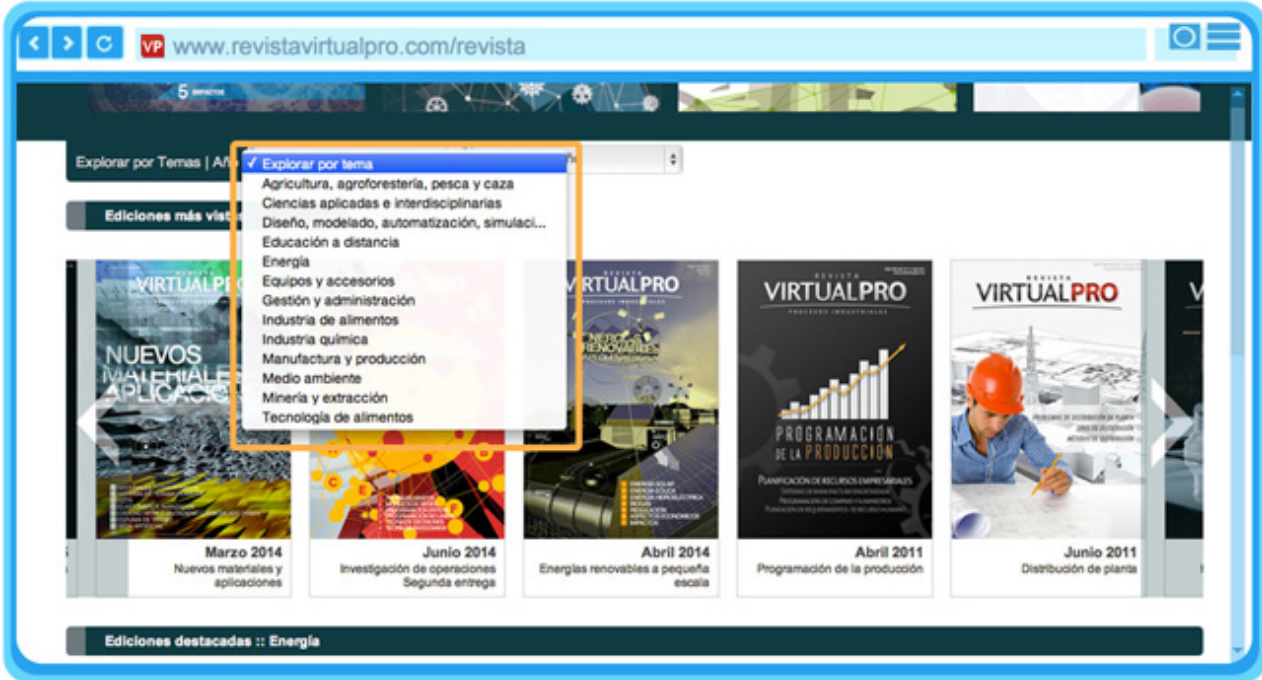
VP www.revistavirtualpro.com/revista

5 IMPACTOS

Explorar por Temas | Añ

✓ Explorar por tema
Agricultura, agroforestería, pesca y caza
Ciencias aplicadas e interdisciplinarias
Diseño, modelado, automatización, simulaci...
Educación a distancia
Energía
Equipos y accesorios
Gestión y administración
Industria de alimentos
Industria química
Manufactura y producción
Medio ambiente
Minería y extracción
Tecnología de alimentos

Ediciones más vis

REVISTA VIRTUALPRO
NUEVOS MATERIALES Y APLICACIONES

VIRTUALPRO

REVISTA VIRTUALPRO
PROCESOS INDUSTRIALES
PROGRAMACIÓN DE LA PRODUCCIÓN
PLANIFICACIÓN DE RECURSOS EMPRESARIALES

REVISTA VIRTUALPRO

Marzo 2014
Nuevos materiales y aplicaciones

Junio 2014
Investigación de operaciones Segunda entrega

Abril 2014
Energías renovables a pequeña escala

Abril 2011
Programación de la producción

Junio 2011
Distribución de planta

Ediciones destacadas :: Energía